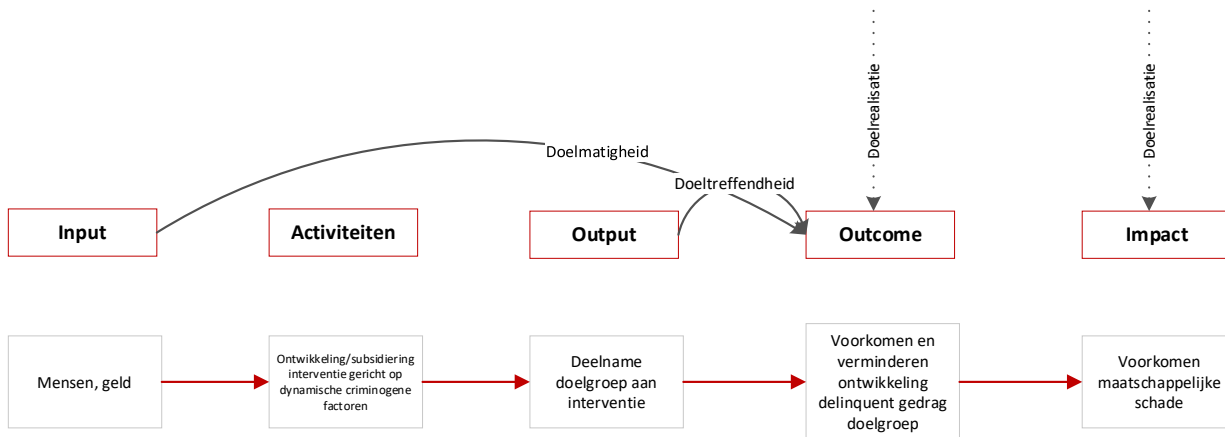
Doelrealisatie

Doelrealisatie

Doelmatigheid

Doeltreffendheid

Input

Activiteiten

Output

Outcome

Impact

Mensen, geld

Ontwikkeling/subsidiering interventie gericht op dynamische criminogene factoren

Deelname doelgroep aan interventie

Voorkomen en verminderen ontwikkeling delinquent gedrag doelgroep

Voorkomen maatschappelijke schade